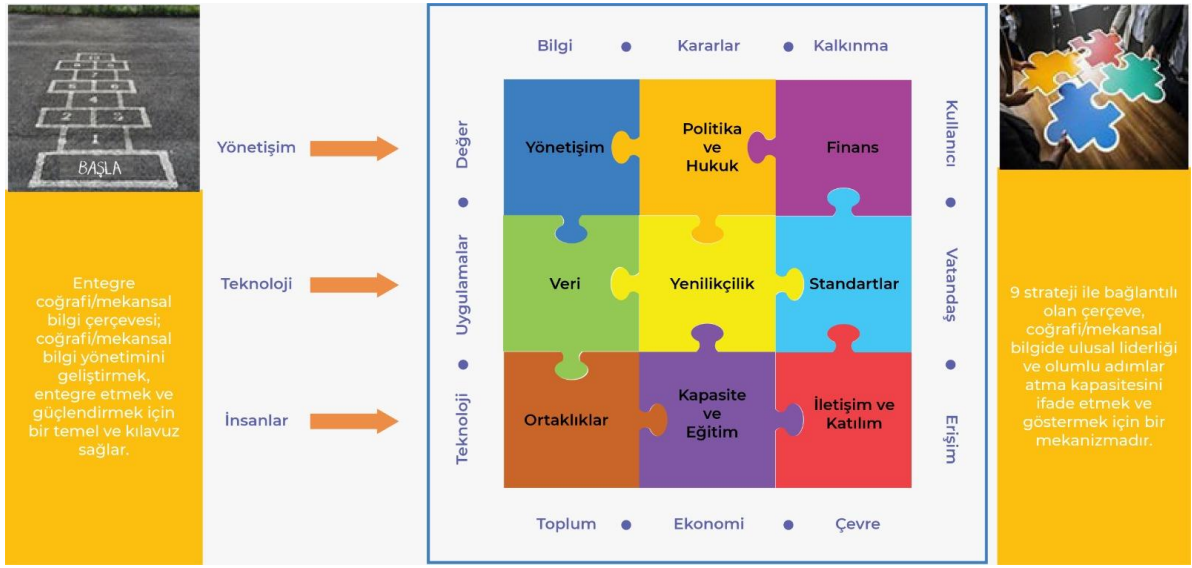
BAŞLA

Entegre coğrafi/mekansal bilgi çerçevesi; coğrafi/mekansal bilgi yönetimini geliştirmek, entegre etmek ve güçlendirmek için bir temel ve kılavuz sağlar.

Yönetişim

Teknoloji

İnsanlar

Bilgi • Kararlar • Kalkınma

Değer • Uygulamalar • Teknoloji

Yönetişim

Politika ve Hukuk

Finans

Veri

Yenilikçilik

Standartlar

Ortaklıklar

Kapasite ve Eğitim

İletişim ve Katılım

Kullanıcı • Vatandaş • Erişim

Toplum • Ekonomi • Çevre

9 strateji ile bağlantılı olan çerçeve, coğrafi/mekansal bilgide ulusal liderliği ve olumlu adımlar atma kapasitesini ifade etmek ve göstermek için bir mekanizmadır.